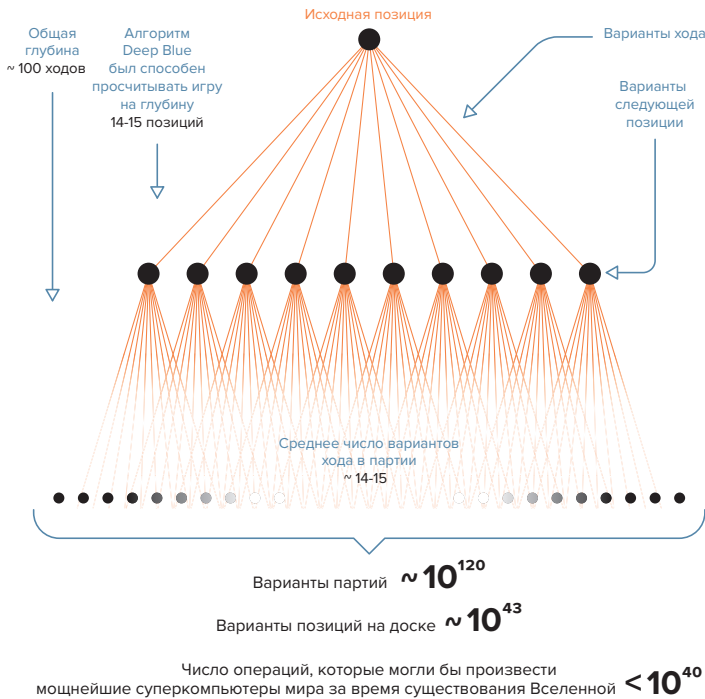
Исходная позиция

Общая глубина ~ 100 ходов

Алгоритм Deep Blue был способен просчитывать игру на глубину 14-15 позиций

Варианты хода

Варианты следующей позиции

Среднее число вариантов хода в партии ~ 14-15

Варианты партий $\sim 10^{120}$

Варианты позиций на доске $\sim 10^{43}$

Число операций, которые могли бы произвести мощнейшие суперкомпьютеры мира за время существования Вселенной $< 10^{40}$